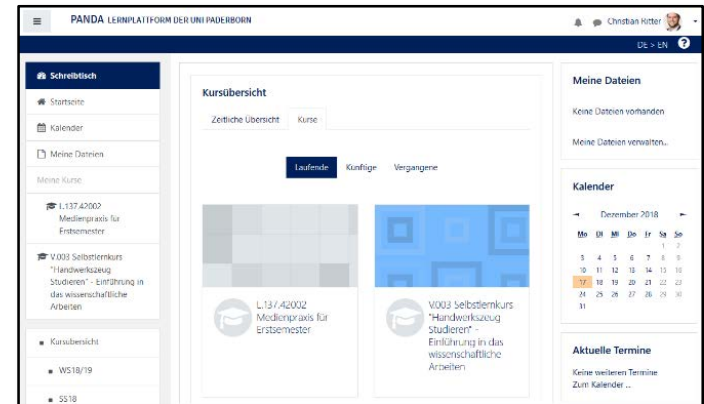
PANDA LERNPLATTFORM DER UNI PADERBORN

Christian Ritter

DE > EN

Schreibtisch

Startseite

Kalender

Meine Dateien

Meine Kurse

L.137.42002 Medienpraxis für Erstsemester

V.003 Selbstlernkurs "Handwerkszeug Studieren" - Einführung in das wissenschaftliche Arbeiten

Kursübersicht

WS18/19

SS18

Kursübersicht

Zeitliche Übersicht

Kurse

Laufende

Künftige

Vergangene

L.137.42002 Medienpraxis für Erstsemester

V.003 Selbstlernkurs "Handwerkszeug Studieren" - Einführung in das wissenschaftliche Arbeiten

Meine Dateien

Keine Dateien vorhanden

Meine Dateien verwalten...

Kalender

Dezember 2018

| Mo | Di | Mi | Do | Fr | Sa | So |
|---|---|---|---|---|---|---|
| | | | | | 1 | 2 |
| 3 | 4 | 5 | 6 | 7 | 8 | 9 |
| 10 | 11 | 12 | 13 | 14 | 15 | 16 |
| 17 | 18 | 19 | 20 | 21 | 22 | 23 |
| 24 | 25 | 26 | 27 | 28 | 29 | 30 |
| 31 | | | | | | |

Aktuelle Termine

Keine weiteren Termine

Zum Kalender ...